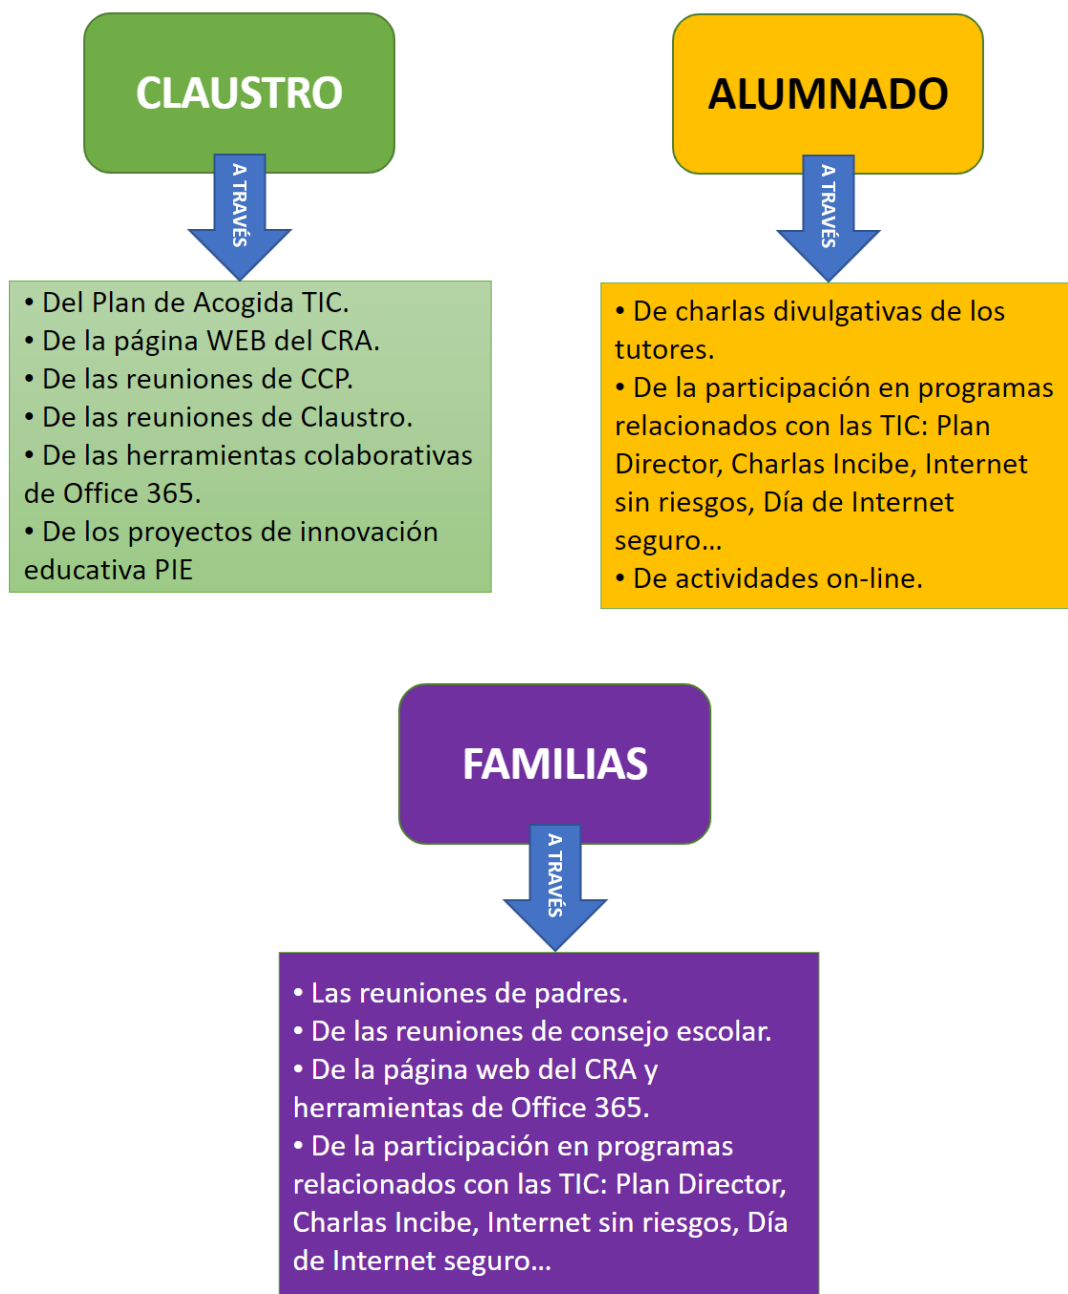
CLAUSTRO

A TRAVÉS

• Del Plan de Acogida TIC.
• De la página WEB del CRA.
• De las reuniones de CCP.
• De las reuniones de Claustro.
• De las herramientas colaborativas de Office 365.
• De los proyectos de innovación educativa PIE

ALUMNADO

A TRAVÉS

• De charlas divulgativas de los tutores.
• De la participación en programas relacionados con las TIC: Plan Director, Charlas Incibe, Internet sin riesgos, Día de Internet seguro...
• De actividades on-line.

FAMILIAS

A TRAVÉS

• Las reuniones de padres.
• De las reuniones de consejo escolar.
• De la página web del CRA y herramientas de Office 365.
• De la participación en programas relacionados con las TIC: Plan Director, Charlas Incibe, Internet sin riesgos, Día de Internet seguro...